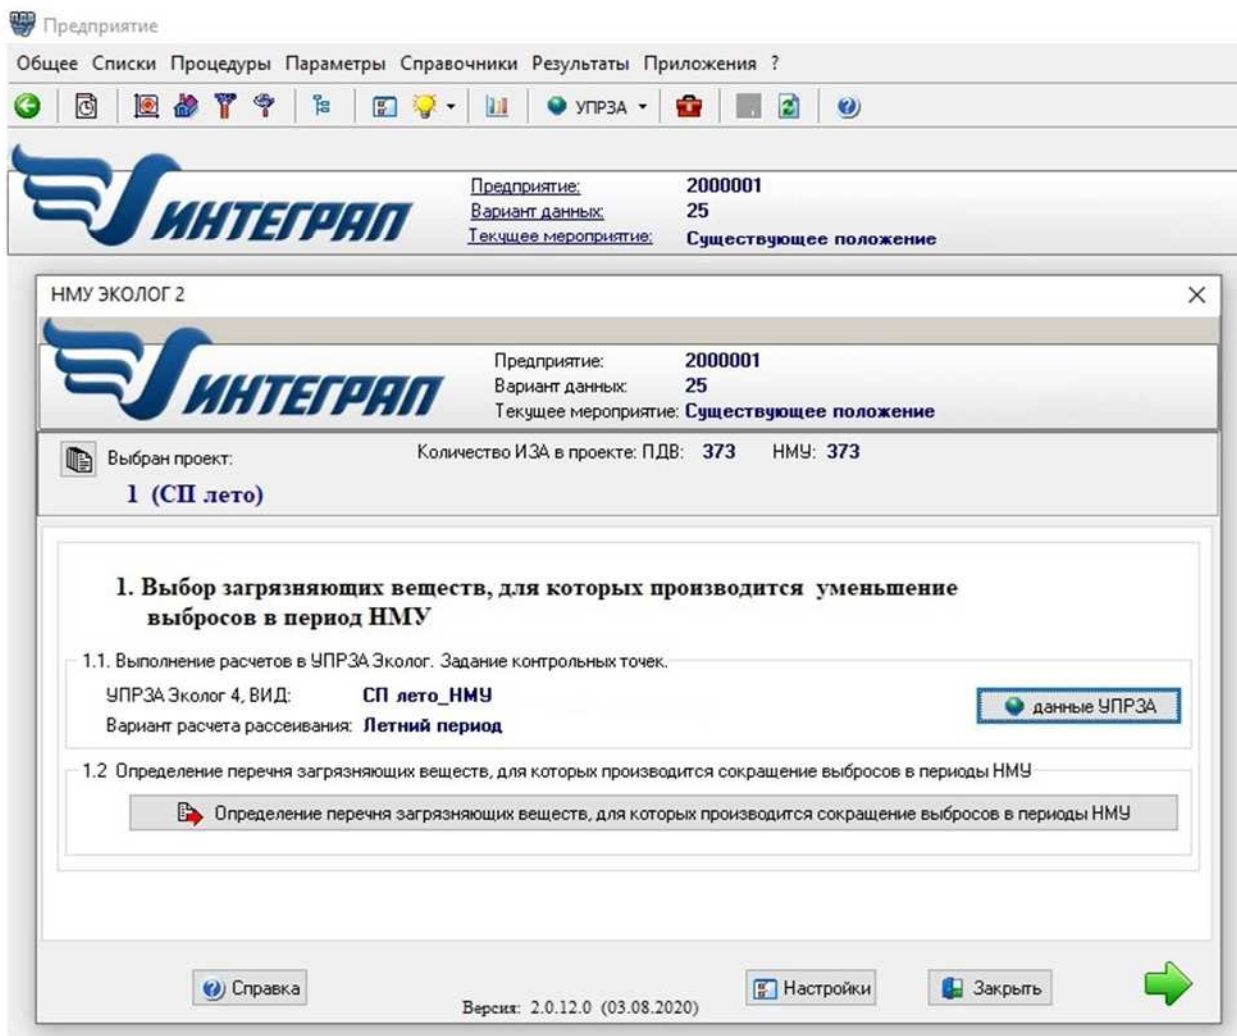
Предприятие

Общее Списки Процедуры Параметры Справочники Результаты Приложения ?

УПРЗА

ИНТЕГРАЛ

Предприятие: 2000001
Вариант данных: 25
Текущее мероприятие: Существующее положение

НМУ ЭКОЛОГ 2

ИНТЕГРАЛ

Предприятие: 2000001
Вариант данных: 25
Текущее мероприятие: Существующее положение

Выбран проект:
1 (СП лето)

Количество ИЗА в проекте: ПДВ: 373 НМУ: 373

1. Выбор загрязняющих веществ, для которых производится уменьшение выбросов в период НМУ

1.1. Выполнение расчетов в УПРЗА Эколог. Задание контрольных точек.

УПРЗА Эколог 4, ВИД: СП лето_НМУ
Вариант расчета рассеивания: Летний период

данные УПРЗА

1.2 Определение перечня загрязняющих веществ, для которых производится сокращение выбросов в периоды НМУ

Определение перечня загрязняющих веществ, для которых производится сокращение выбросов в периоды НМУ

Справка

Версия: 2.0.12.0 (03.08.2020)

Настройки

Закрыть